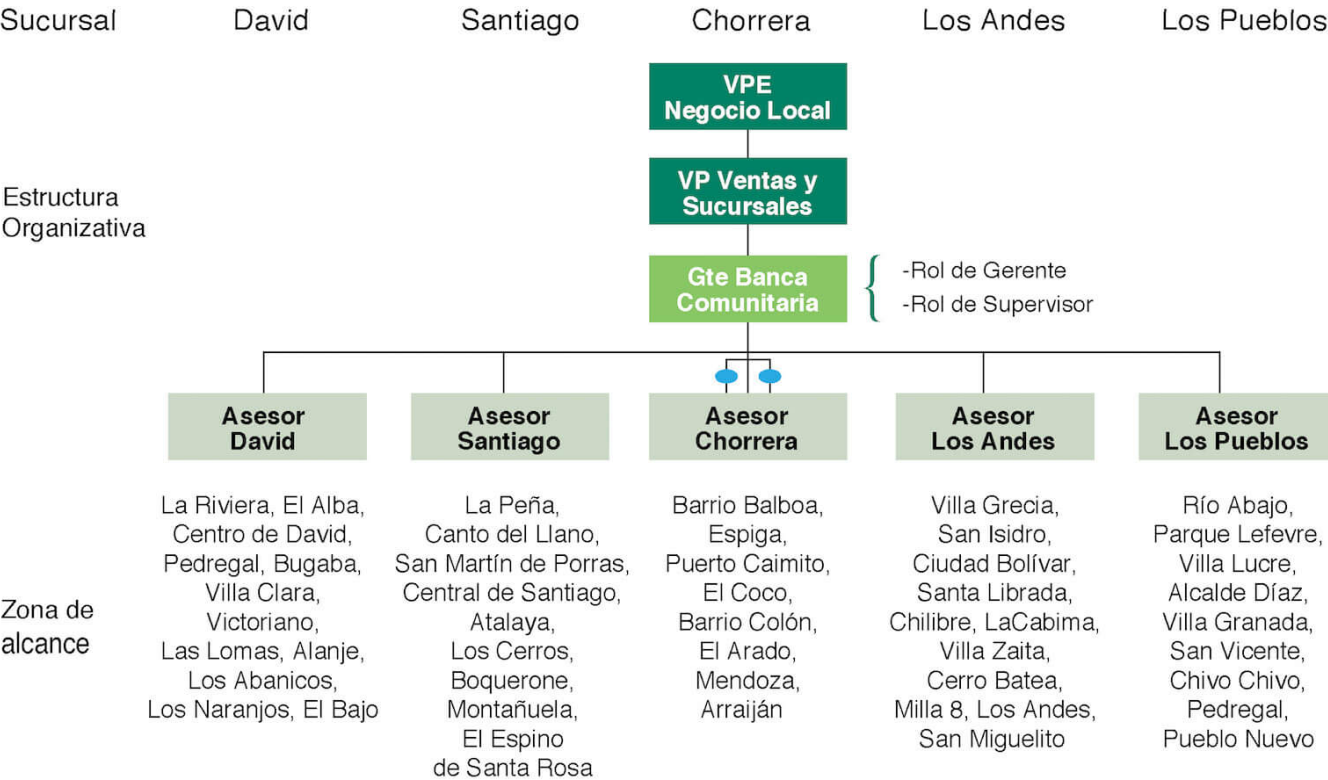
Sucursal David Santiago Chorrera Los Andes Los Pueblos

VPE Negocio Local

Estructura Organizativa

VP Ventas y Sucursales

Gte Banca Comunitaria

-Rol de Gerente
-Rol de Supervisor

Asesor David

Asesor Santiago

Asesor Chorrera

Asesor Los Andes

Asesor Los Pueblos

Zona de alcance

La Riviera, El Alba, Centro de David, Pedregal, Bugaba, Villa Clara, Victoriano, Las Lomas, Alanje, Los Abanicos, Los Naranjos, El Bajo

La Peña, Canto del Llano, San Martín de Porras, Central de Santiago, Atalaya, Los Cerros, Boquerone, Montañuela, El Espino de Santa Rosa

Barrio Balboa, Espiga, Puerto Caimito, El Coco, Barrio Colón, El Arado, Mendoza, Arraiján

Villa Grecia, San Isidro, Ciudad Bolívar, Santa Librada, Chilibre, LaCabima, Villa Zaita, Cerro Batea, Milla 8, Los Andes, San Miguelito

Río Abajo, Parque Lefevre, Villa Lucre, Alcalde Díaz, Villa Granada, San Vicente, Chivo Chivo, Pedregal, Pueblo Nuevo